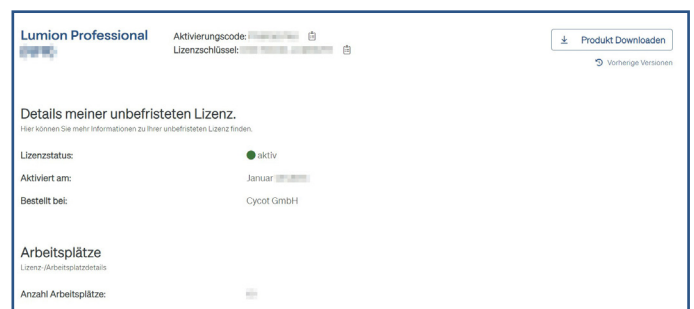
Lumion Professional
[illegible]

Aktivierungscode: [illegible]
Lizenzschlüssel: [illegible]

Produkt Downloaden
Vorherige Versionen

Details meiner unbefristeten Lizenz.
Hier können Sie mehr Informationen zu Ihrer unbefristeten Lizenz finden.

Lizenzstatus: aktiv
Aktiviert am: Januar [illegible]
Bestellt bei: Cycot GmbH

Arbeitsplätze
Lizenz-/Arbeitsplatzdetails

Anzahl Arbeitsplätze: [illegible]